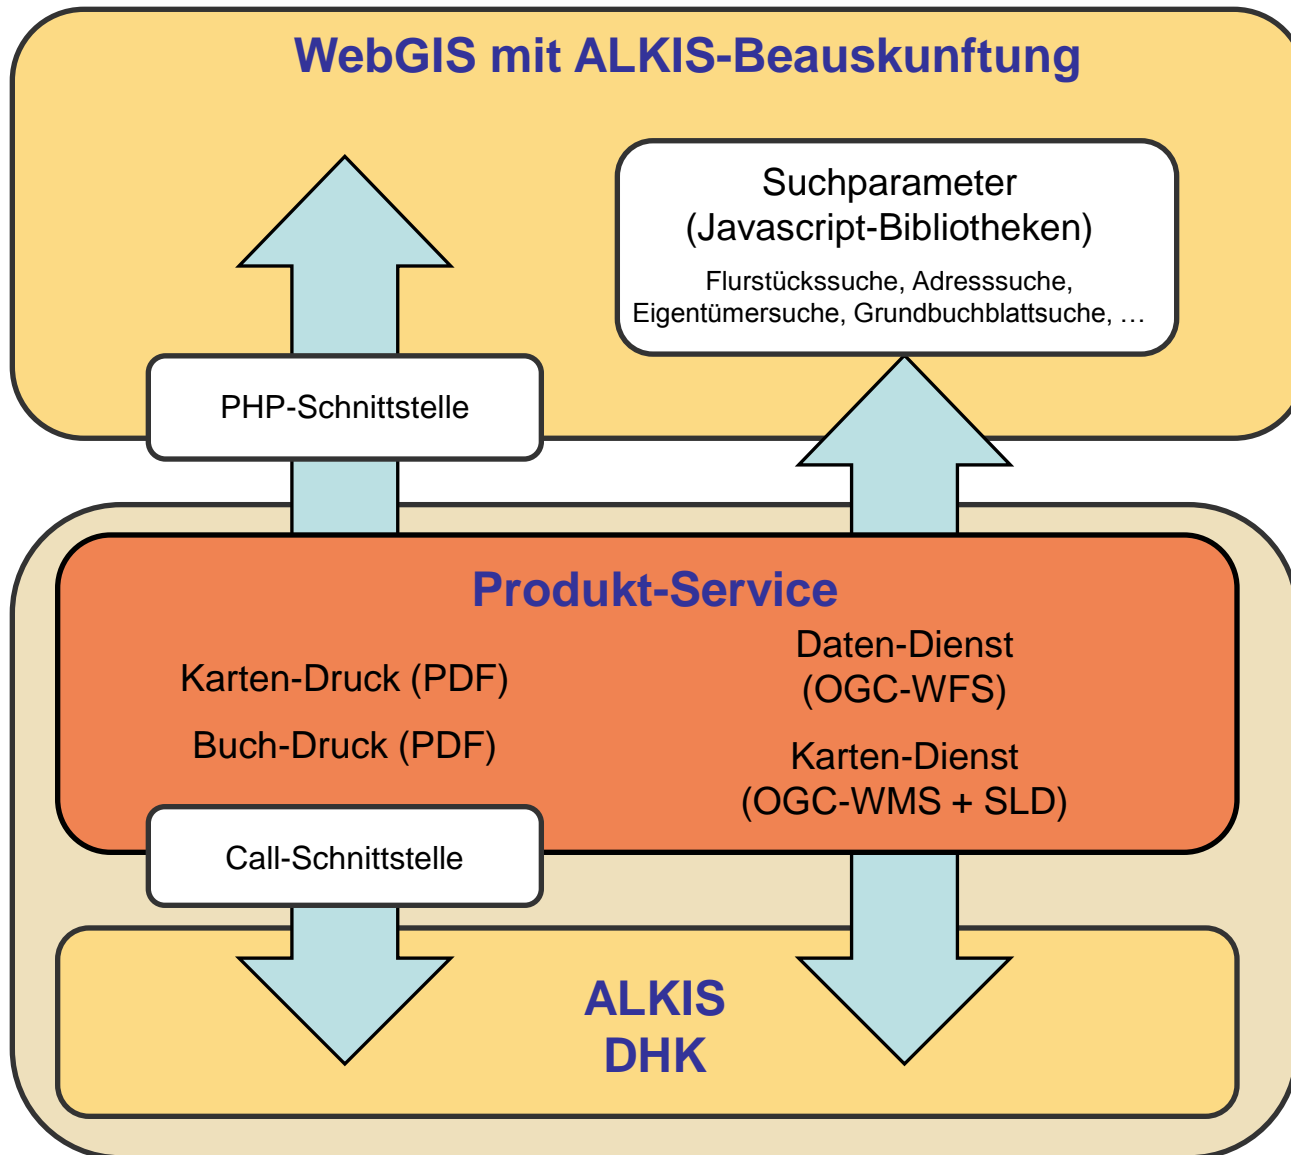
WebGIS mit ALKIS-Beauskunftung

Suchparameter
(Javascript-Bibliotheken)
Flurstückssuche, Adresssuche, Eigentümersuche, Grundbuchblattsuche, …

PHP-Schnittstelle

Produkt-Service

Karten-Druck (PDF)

Buch-Druck (PDF)

Daten-Dienst
(OGC-WFS)

Karten-Dienst
(OGC-WMS + SLD)

Call-Schnittstelle

ALKIS
DHK